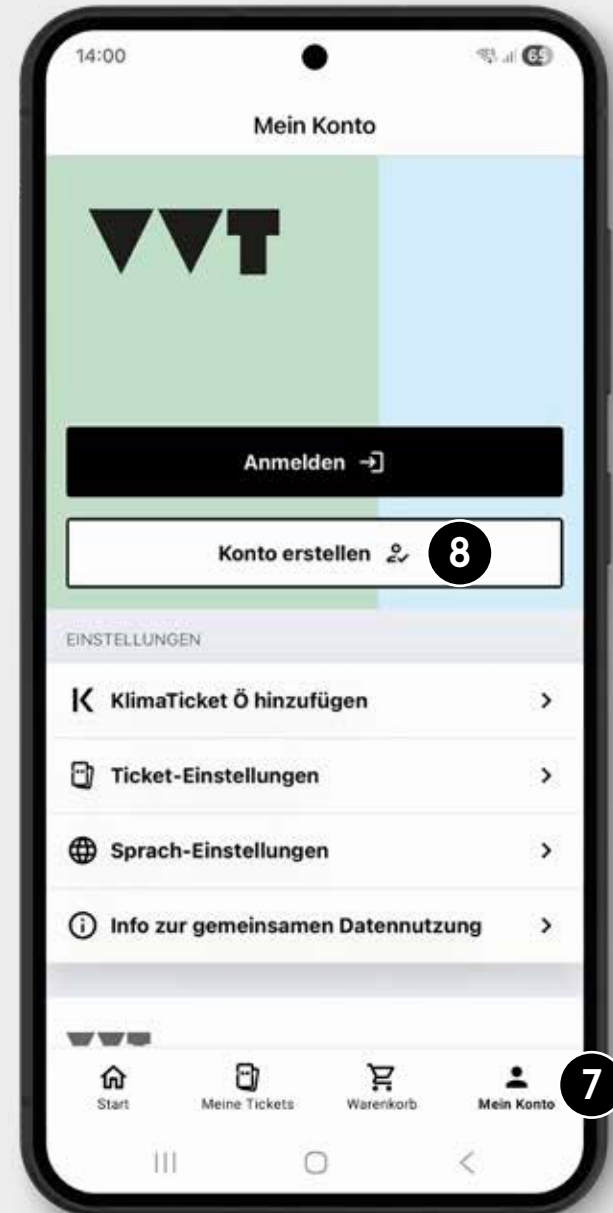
14:00

65

Mein Konto

VVT

Anmelden

Konto erstellen

8

EINSTELLUNGEN

KlimaTicket Ö hinzufügen

Ticket-Einstellungen

Sprach-Einstellungen

Info zur gemeinsamen Datennutzung

Start

Meine Tickets

Warenkorb

Mein Konto

7